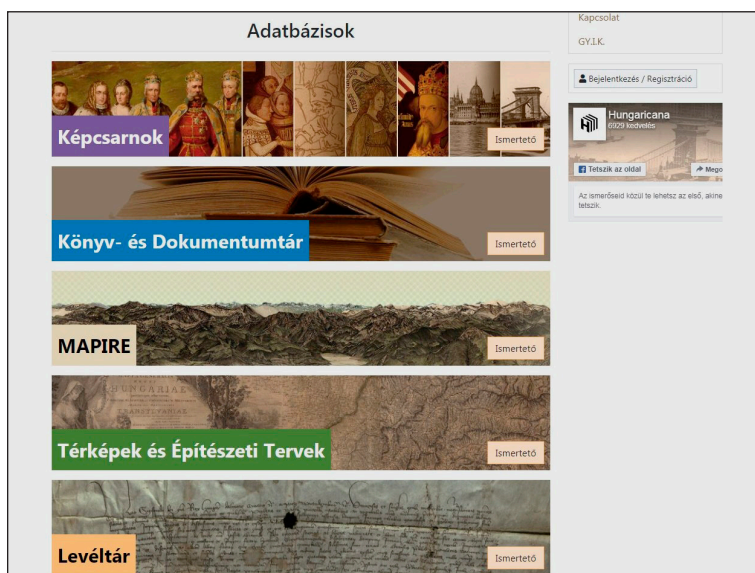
Adatbázisok

Képcsarnok

Ismertető

Könyv- és Dokumentumtár

Ismertető

MAPIRE

Ismertető

Térképek és Építészeti Tervek

Ismertető

Levéltár

Ismertető

Kapcsolat

GY.I.K.

Bejelentkezés / Regisztráció

Hungaricana
6929 kedvelés

Tetszik az oldal

Mego

Az ismerőseid közül te lehetsz az első, akinek tetszik.